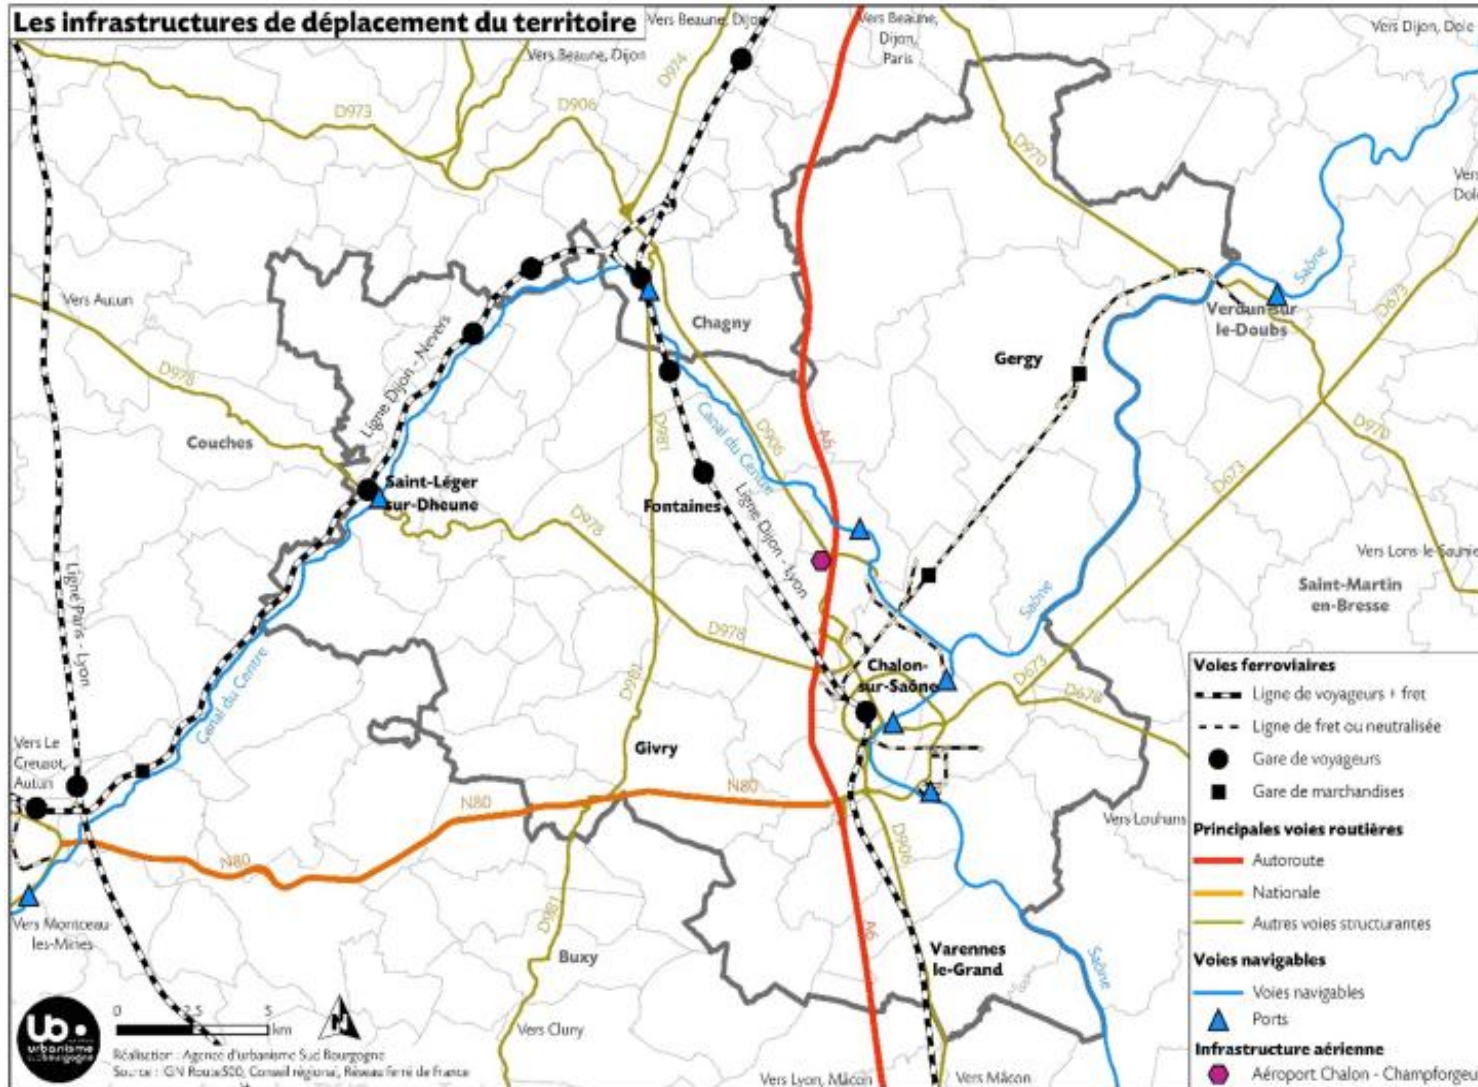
Les infrastructures de déplacement du territoire

Vers Beaune, Dijon
Vers Beaune, Dijon
Vers Beaune, Dijon, Paris
Vers Dijon, Dole
Vers Dole
D973
D906
D974
D970
Vers Autun
D978
Ligne Dijon - Nevers
Chagny
Gergy
Verdun-sur-le-Doubs
Saône
D673
Couches
Saint-Léger-sur-Dheune
D981
Canal du Centre
D906
A6
Fontaines
Ligne Dijon - Lyon
D978
D970
D673
Vers Lons-le-Saunier
Saint-Martin-en-Bresse
Saône
Ligne Paris - Lyon
Canal du Centre
D978
D981
Chalon-sur-Saône
D673
D678
Vers Le Creusot, Autun
Givry
N80
N80
N80
Vers Louhans
D906
Vers Montceau-les-Mines
D981
Buxy
A6
Varennes-le-Grand
Saône
Vers Cluny
Vers Lyon, Mâcon
Vers Mâcon

Voies ferroviaires
Ligne de voyageurs + fret
Ligne de fret ou neutralisée
Gare de voyageurs
Gare de marchandises
Principales voies routières
Autoroute
Nationale
Autres voies structurantes
Voies navigables
Voies navigables
Ports
Infrastructure aérienne
Aéroport Chalon - Champforgeu

0 2,5 5 km
N
ub urbanisme sud bourgogne
Réalisation : Agence d'urbanisme Sud Bourgogne
Source : IGN Route500, Conseil régional, Réseau ferré de France